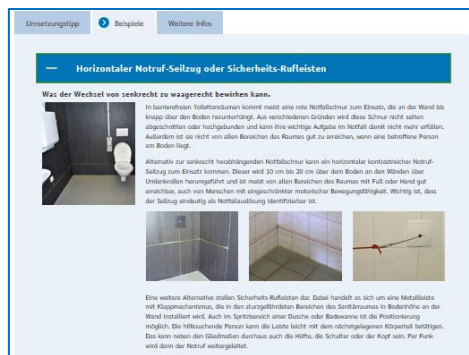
Umsetzungstipp | Beispiele | Weitere Infos

Horizontaler Notruf-Seilzug oder Sicherheits-Rufleisten

Was der Wechsel von senkrecht zu waagerecht bewirken kann.

In barrierefreien Toilettenräumen kommt meist eine rote Notfallschnur zum Einsatz, die an der Wand bis knapp über den Boden herunterhängt. Aus verschiedenen Gründen wird diese Schnur nicht selten abgeschnitten oder hochgebunden und kann ihre wichtige Aufgabe im Notfall damit nicht mehr erfüllen. Außerdem ist sie nicht von allen Bereichen des Raumes gut zu erreichen, wenn eine betroffene Person am Boden liegt.

Alternativ zur senkrecht herabhängenden Notfallschnur kann ein horizontaler kontrastreicher Notruf-Seilzug zum Einsatz kommen. Dieser wird 10 cm bis 20 cm über dem Boden an den Wänden über Umlenkrollen herumgeführt und ist meist von allen Bereichen des Raumes mit Fuß oder Hand gut erreichbar, auch von Menschen mit eingeschränkter motorischer Bewegungsfähigkeit. Wichtig ist, dass der Seilzug eindeutig als Notfallauslösung identifizierbar ist.

Eine weitere Alternative stellen Sicherheits-Rufleisten dar. Dabei handelt es sich um eine Metallleiste mit Klappmechanismus, die in den sturzgefährdeten Bereichen des Sanitärraumes in Bodennähe an der Wand installiert wird. Auch im Spritzbereich einer Dusche oder Badewanne ist die Positionierung möglich. Die hilfesuchende Person kann die Leiste leicht mit dem nächstgelegenen Körperteil betätigen. Das kann neben den Gliedmaßen durchaus auch die Hüfte, die Schulter oder der Kopf sein. Per Funk wird dann der Notruf weitergeleitet.